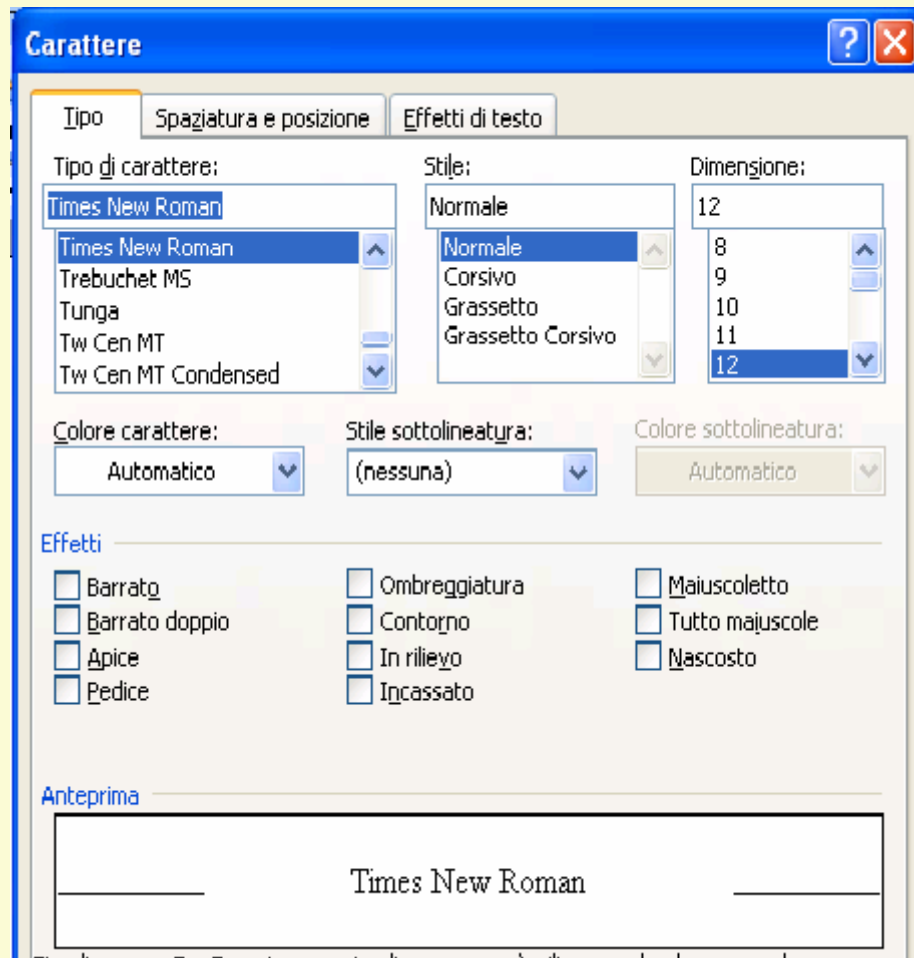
Carattere

Tipo
Spaziatura e posizione
Effetti di testo

Tipo di carattere:
Times New Roman
Times New Roman
Trebuchet MS
Tunga
Tw Cen MT
Tw Cen MT Condensed

Stile:
Normale
Normale
Corsivo
Grassetto
Grassetto Corsivo

Dimensione:
12
8
9
10
11
12

Colore carattere:
Automatico

Stile sottolineatura:
(nessuna)

Colore sottolineatura:
Automatico

Effetti

Barrato
Barrato doppio
Apice
Pedice
Ombreggiatura
Contorno
In rilievo
Incassato
Maiuscoletto
Tutto maiuscole
Nascosto

Anteprima

Times New Roman

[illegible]